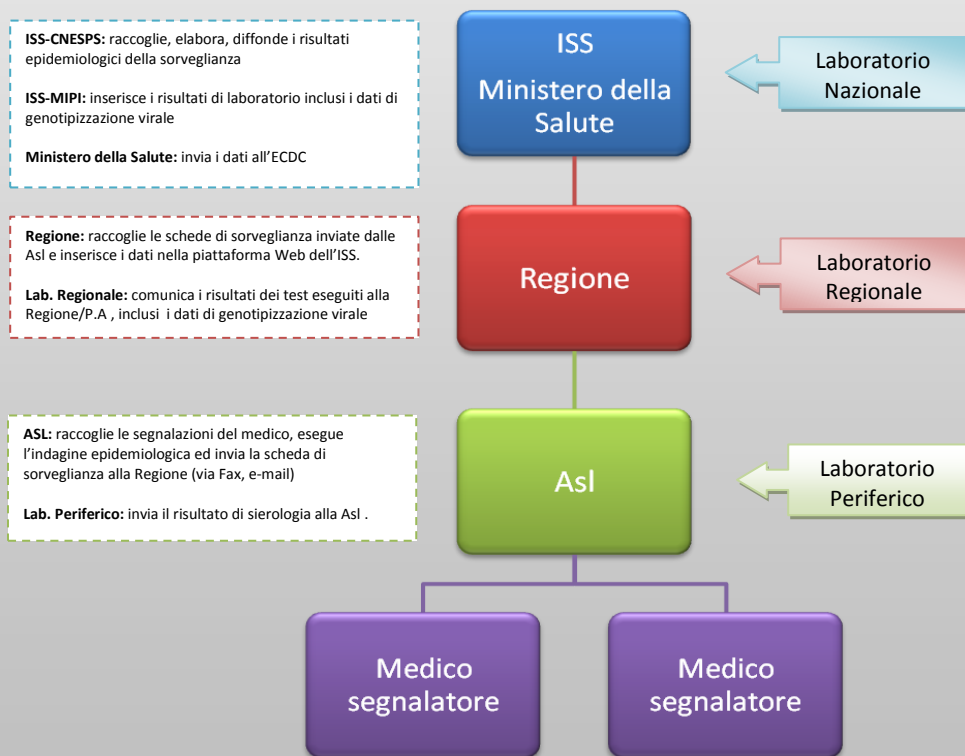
**ISS-CNESPS:** raccoglie, elabora, diffonde i risultati epidemiologici della sorveglianza

**ISS-MIPI:** inserisce i risultati di laboratorio inclusi i dati di genotipizzazione virale

**Ministero della Salute:** invia i dati all'ECDC

ISS
Ministero della Salute

Laboratorio Nazionale

**Regione:** raccoglie le schede di sorveglianza inviate dalle Asl e inserisce i dati nella piattaforma Web dell'ISS.

**Lab. Regionale:** comunica i risultati dei test eseguiti alla Regione/P.A , inclusi i dati di genotipizzazione virale

Regione

Laboratorio Regionale

**ASL:** raccoglie le segnalazioni del medico, esegue l'indagine epidemiologica ed invia la scheda di sorveglianza alla Regione (via Fax, e-mail)

**Lab. Periferico:** invia il risultato di sierologia alla Asl .

Asl

Laboratorio Periferico

Medico segnalatore

Medico segnalatore